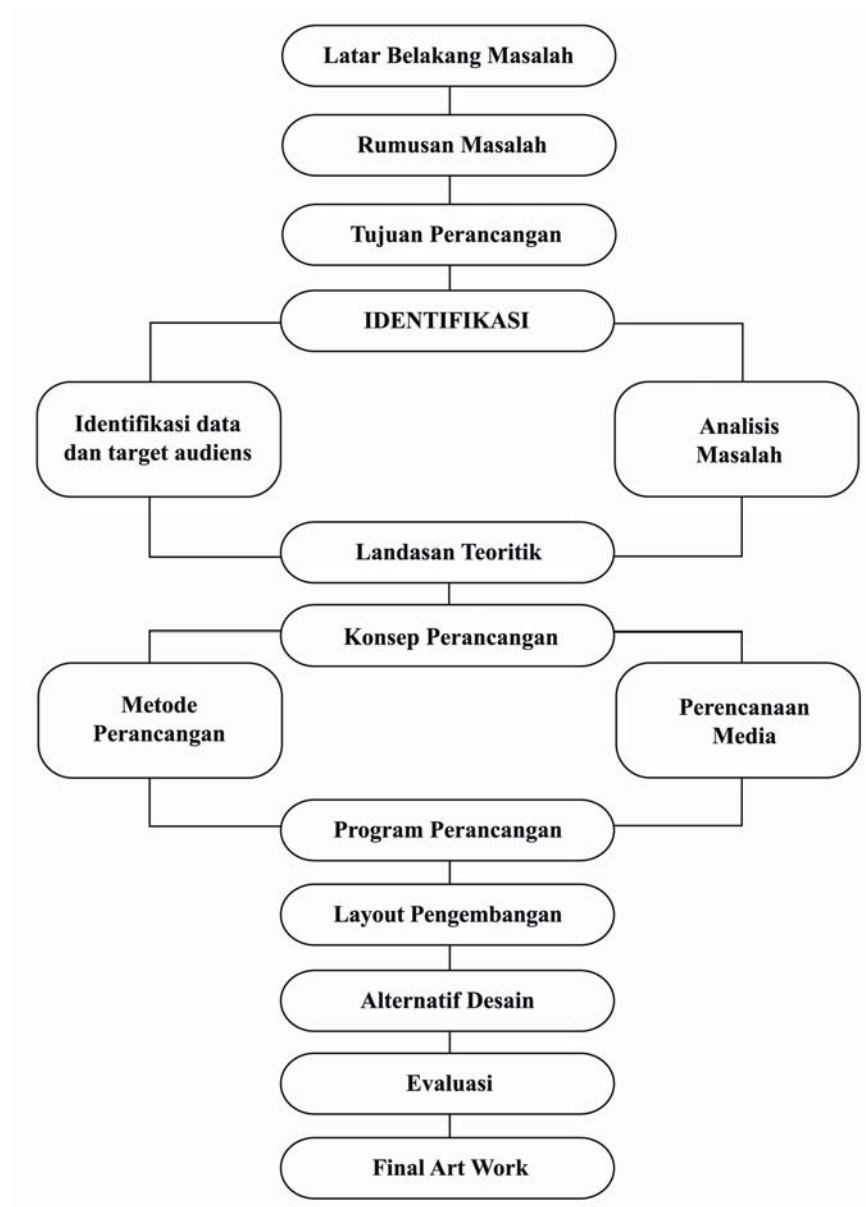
Latar Belakang Masalah

Rumusan Masalah

Tujuan Perancangan

IDENTIFIKASI

Identifikasi data dan target audiens

Analisis Masalah

Landasan Teoritik

Konsep Perancangan

Metode Perancangan

Perencanaan Media

Program Perancangan

Layout Pengembangan

Alternatif Desain

Evaluasi

Final Art Work